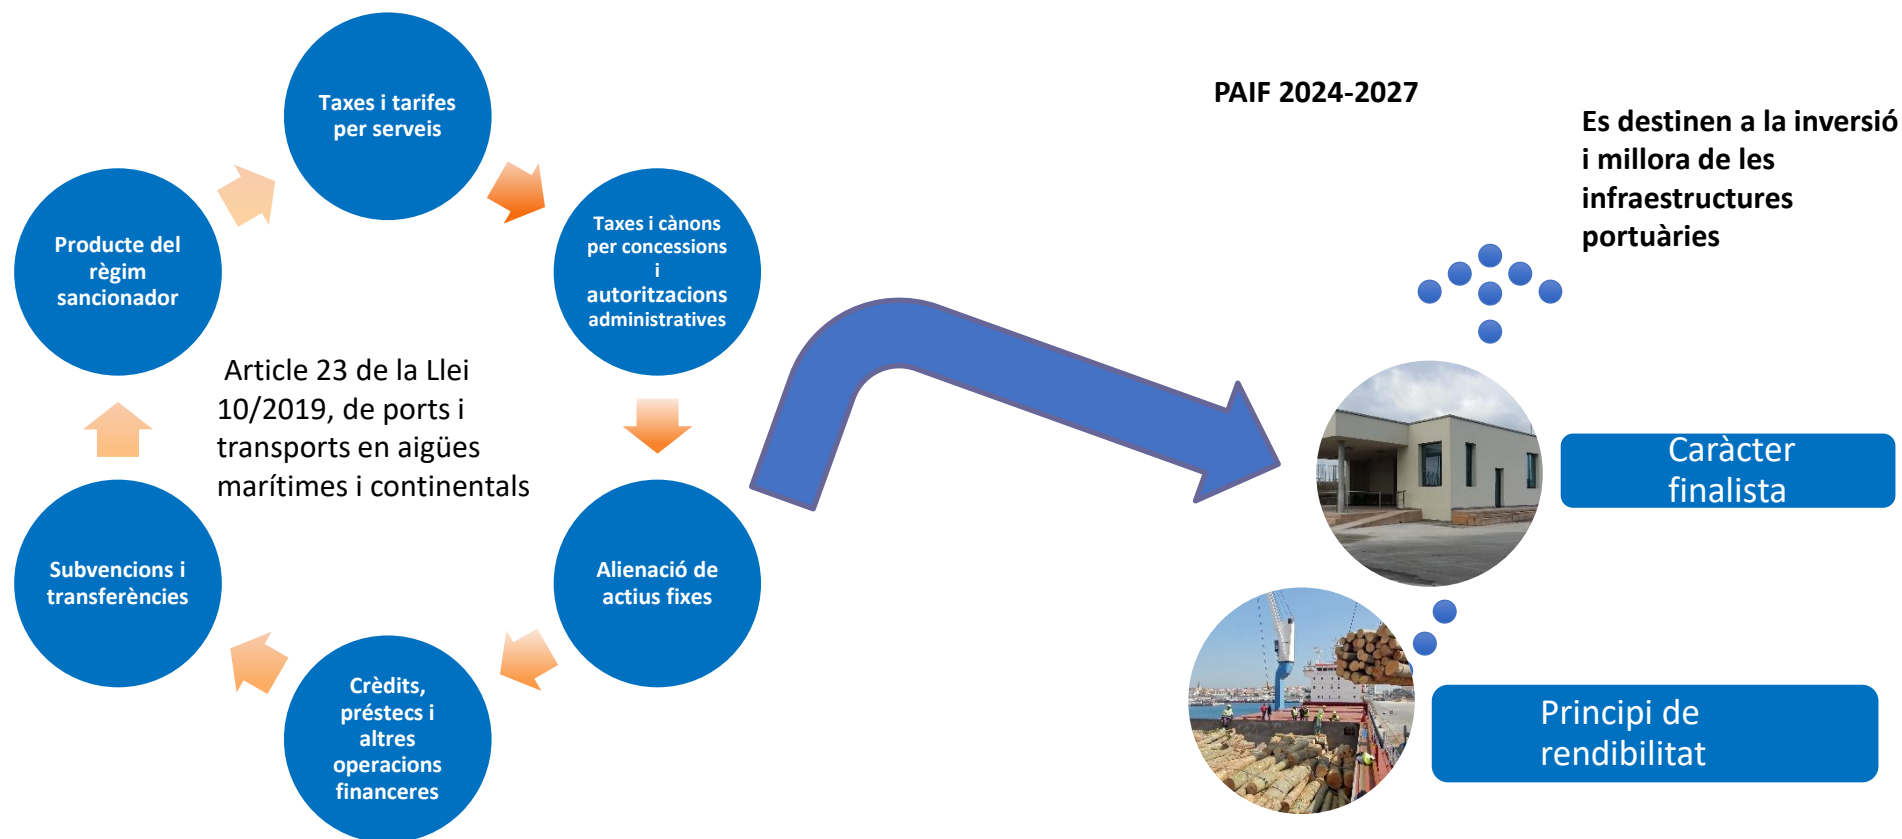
Taxes i tarifes per serveis

Taxes i cànons per concessions i autoritzacions administratives

Alienació de actius fixes

Crèdits, préstecs i altres operacions financeres

Subvencions i transferències

Producte del règim sancionador

Article 23 de la Llei 10/2019, de ports i transports en aigües marítimes i continentals

PAIF 2024-2027

Es destinen a la inversió i millora de les infraestructures portuàries

Caràcter finalista

Principi de rendibilitat